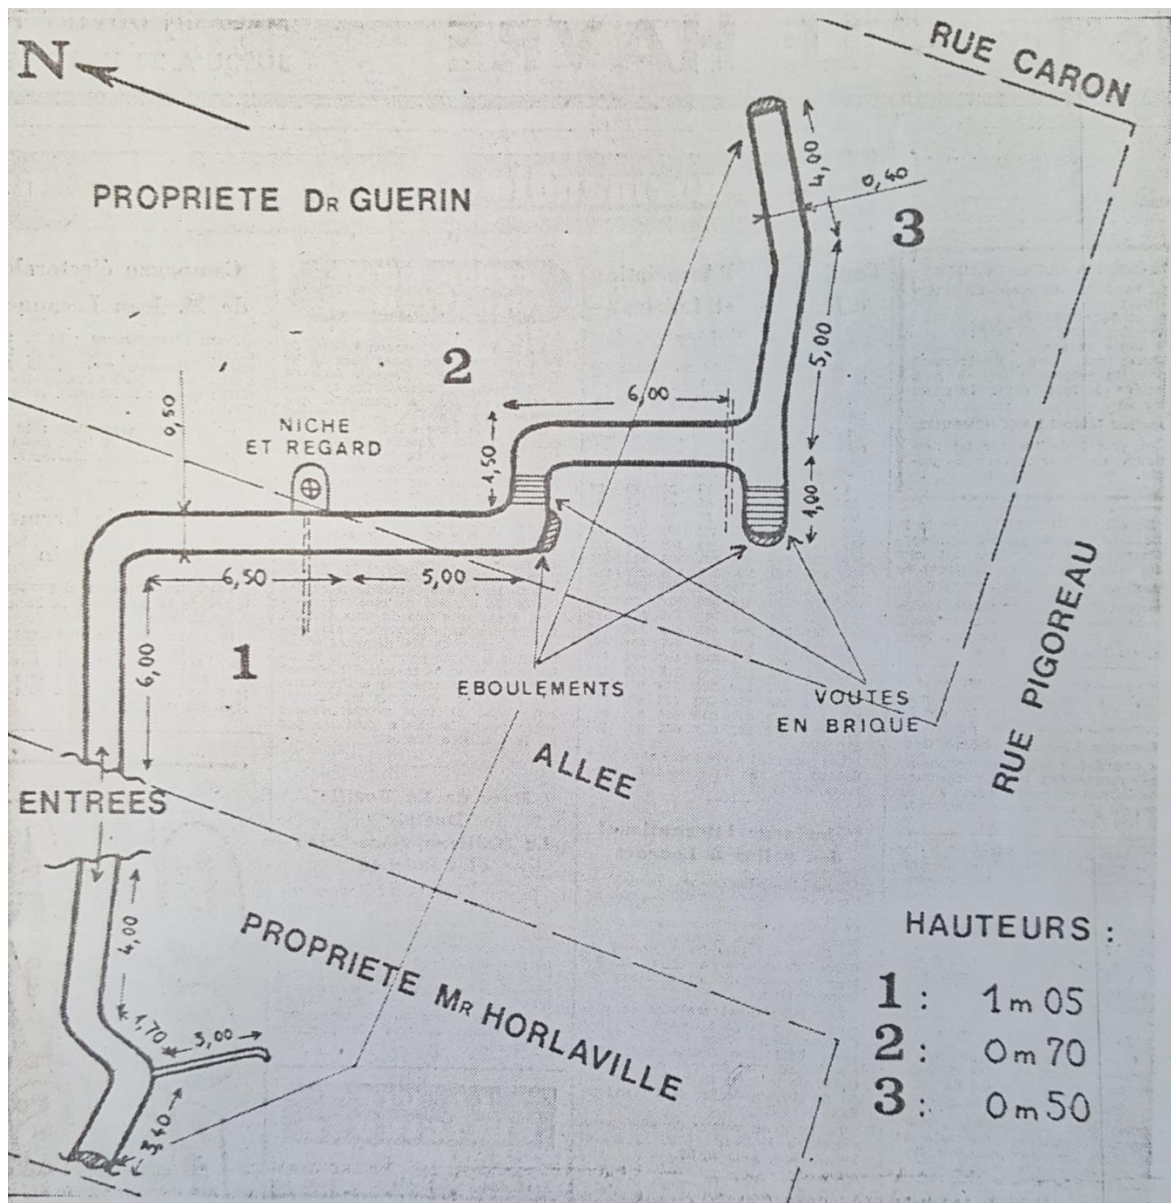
N

RUE CARON

PROPRIETE DR GUERIN

4,00

0,40

3

2

5,00

6,00

0,50

NICHE ET REGARD

4,50

1,00

6,50

5,00

6,00

1

EBOULEMENTS

VOUTES EN BRIQUE

RUE PIGOREAU

ALLEE

ENTREES

4,00

PROPRIETE MR HORLAVILLE

1,70

3,00

3,40

HAUTEURS :

1 : 1m 05
2 : 0m 70
3 : 0m 50